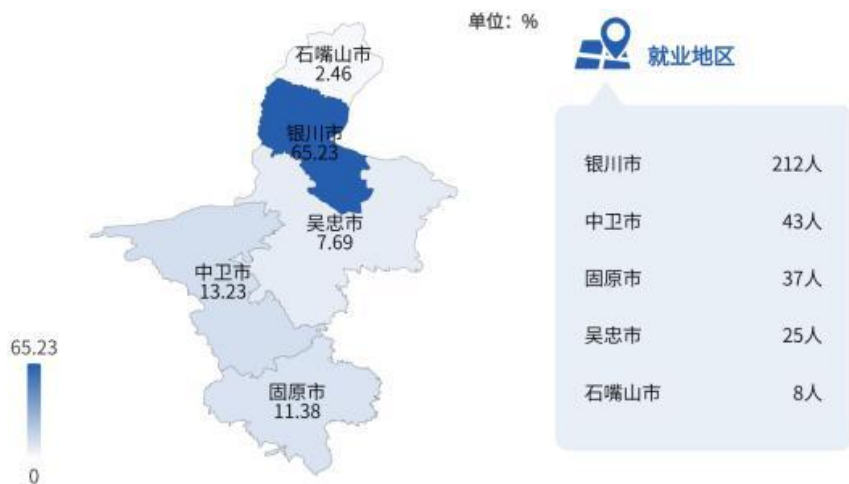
单位：%

石嘴山市
2.46

银川市
65.23

吴忠市
7.69

中卫市
13.23

固原市
11.38

65.23

0

就业地区

| | |
|---|---|
| 银川市 | 212人 |
| 中卫市 | 43人 |
| 固原市 | 37人 |
| 吴忠市 | 25人 |
| 石嘴山市 | 8人 |